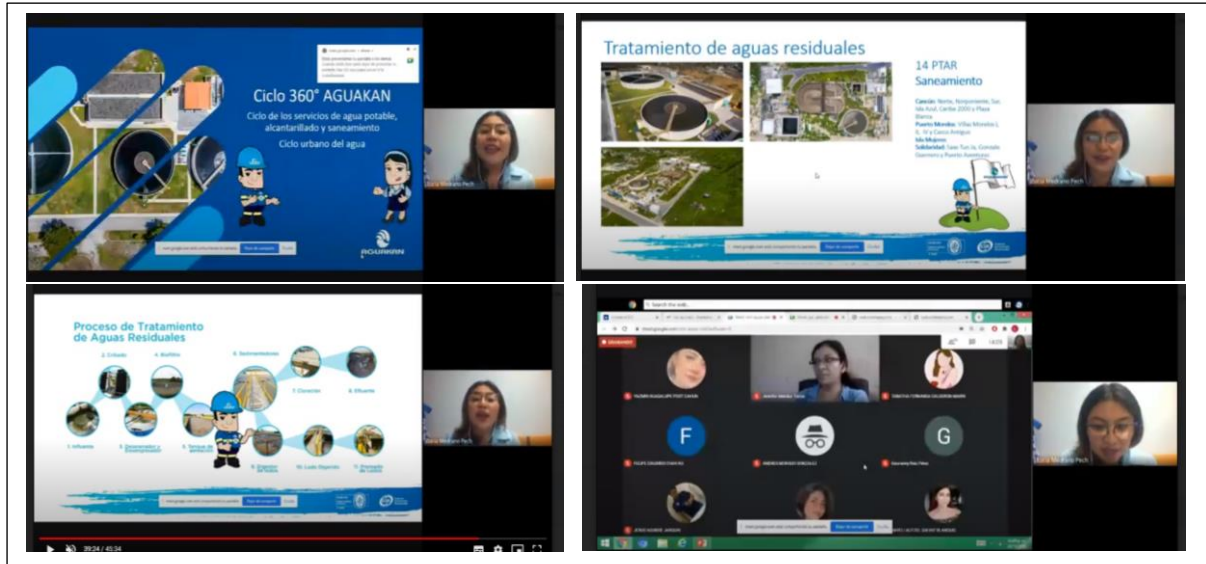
Ciclo 360° AGUAKAN

Ciclo de los servicios de agua potable, alcantarillado y saneamiento

Ciclo urbano del agua

AGUAKAN

Tratamiento de aguas residuales

14 PTAR
Saneamiento

Cancún: Norte, Norponiente, Sur, Isla Azul, Caribe 2000 y Playa Blanca
Puerto Morelos: Villas Morelos I, II, III y Casco Antiguo
Isla Mujeres:
Solidaridad: Saac Tun Ha, Gonzalo Guerrero y Puerto Aventuras

Proceso de Tratamiento de Aguas Residuales

1. Influente
2. Cribado
3. Desarenador y Desengrasador
4. Biofiltro
5. Tanque de aireación
6. Sedimentadores
7. Cloración
8. Efluente
9. Digestor de lodos
10. Lodo digerido
11. Secado de Lodos

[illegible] Pech

F

G

39:24 / 41:34